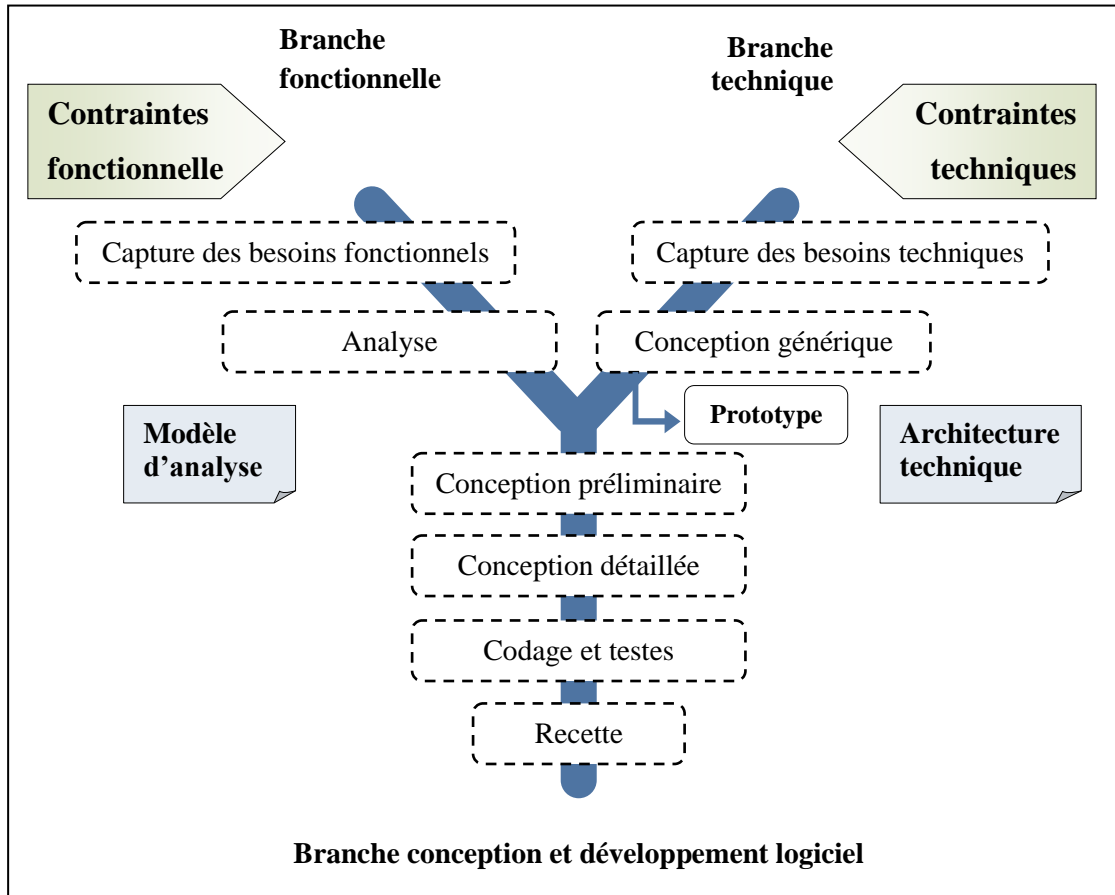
Branche fonctionnelle

Branche technique

Contraintes fonctionnelle

Contraintes techniques

Capture des besoins fonctionnels

Capture des besoins techniques

Analyse

Conception générique

Prototype

Modèle d'analyse

Architecture technique

Conception préliminaire

Conception détaillée

Codage et testes

Recette

Branche conception et développement logiciel